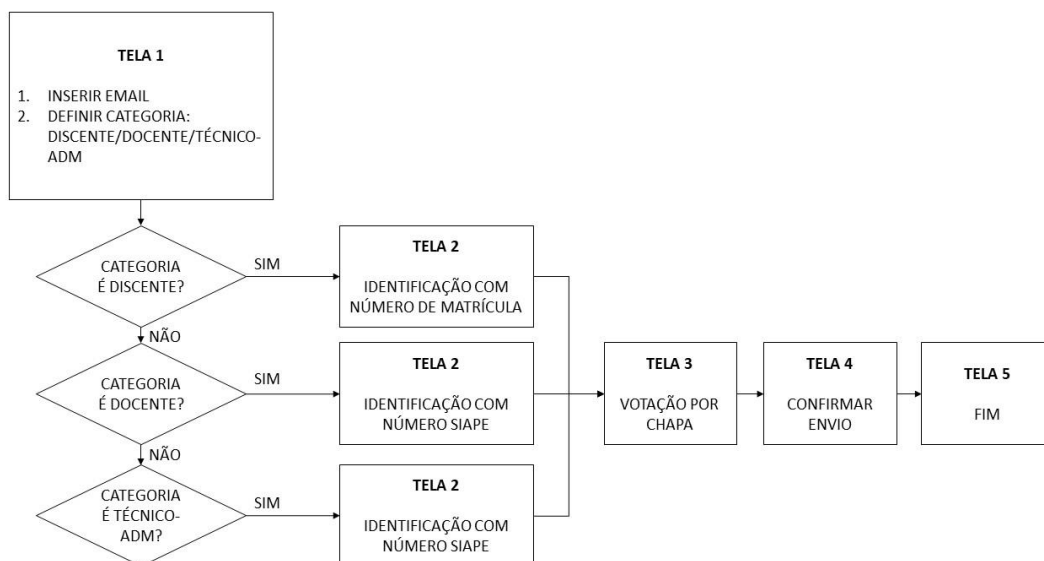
TELA 1

1. INSERIR EMAIL
2. DEFINIR CATEGORIA: DISCENTE/DOCENTE/TÉCNICO-ADM

CATEGORIA É DISCENTE?

SIM

TELA 2

IDENTIFICAÇÃO COM NÚMERO DE MATRÍCULA

NÃO

CATEGORIA É DOCENTE?

SIM

TELA 2

IDENTIFICAÇÃO COM NÚMERO SIAPE

NÃO

CATEGORIA É TÉCNICO-ADM?

SIM

TELA 2

IDENTIFICAÇÃO COM NÚMERO SIAPE

TELA 3

VOTAÇÃO POR CHAPA

TELA 4

CONFIRMAR ENVIO

TELA 5

FIM